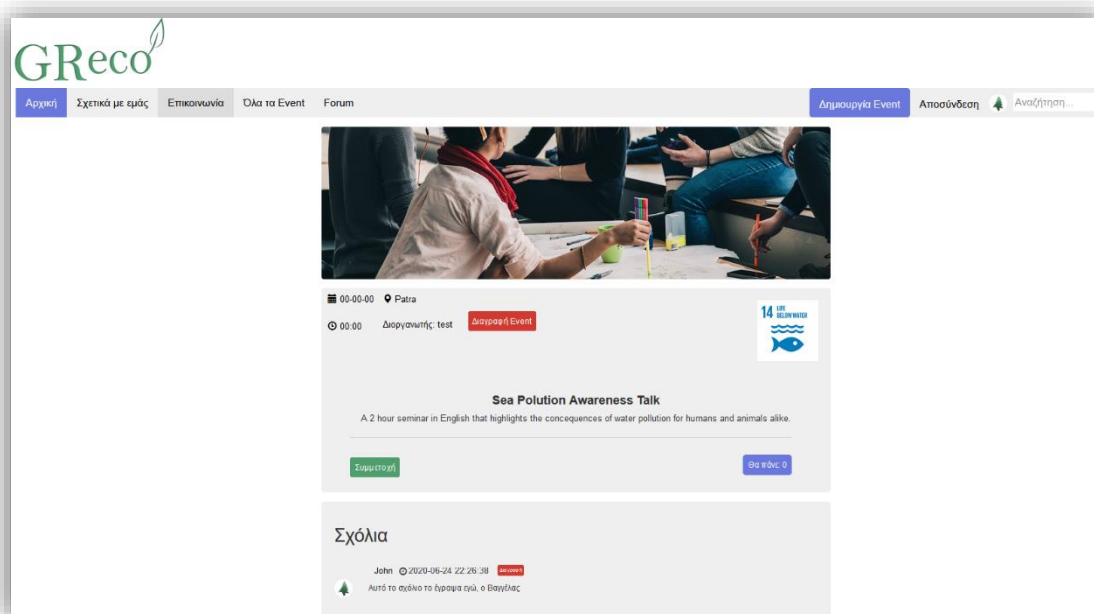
GReco

Αρχική Σχετικά με εμάς Επικοινωνία Όλα τα Event Forum

Δημιουργία Event Αποσύνδεση Αναζήτηση...

00-00-00 Patra

00:00 Διοργανωτής: test Διαγραφή Event

14 LIFE BELOW WATER

Sea Polution Awareness Talk

A 2 hour seminar in English that highlights the concequences of water pollution for humans and animals alike.

Συμμετοχή

Θα πάνε: 0

Σχόλια

John 2020-06-24 22:26:38 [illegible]

Αυτό το σχόλιο το έγραψα εγώ, ο Βαγγέλας